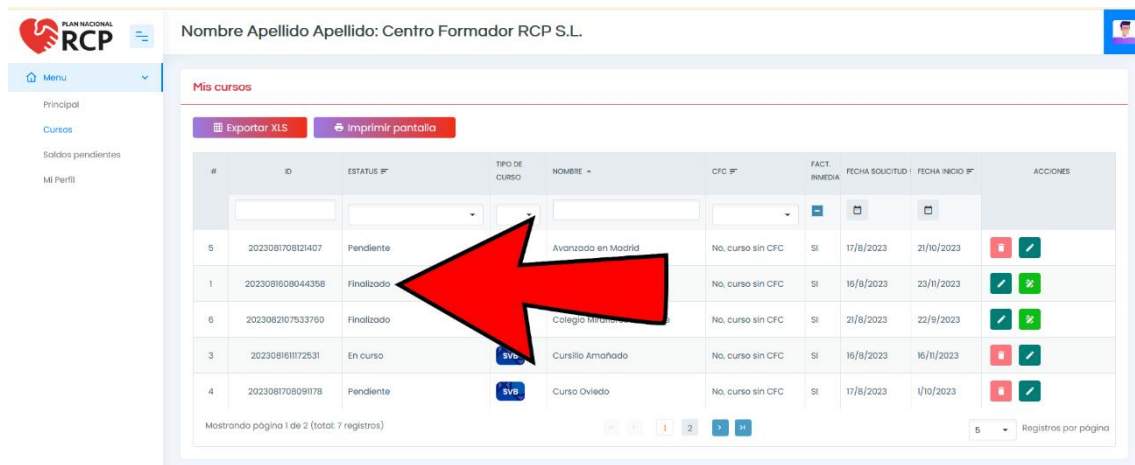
PLAN NACIONAL RCP

Nombre Apellido Apellido: Centro Formador RCP S.L.

Menu
Principal
Cursos
Saldos pendientes
Mi Perfil

Mis cursos

Exportar XLS
Imprimir pantalla

| # | ID | ESTATUS | TIPO DE CURSO | NOMBRE | CFC | FACT. INMEDIA | FECHA SOLICITUD | FECHA INICIO | ACCIONES |
|---|---|---|---|---|---|---|---|---|---|
| 5 | 2023081708121407 | Pendiente | | Avanzada en Madrid | No, curso sin CFC | SI | 17/8/2023 | 21/10/2023 | |
| 1 | 2023081608044358 | Finalizado | | | No, curso sin CFC | SI | 16/8/2023 | 23/11/2023 | |
| 6 | 2023082107533760 | Finalizado | | Colegio Mirafl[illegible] | No, curso sin CFC | SI | 21/8/2023 | 22/9/2023 | |
| 3 | 2023081611172531 | En curso | SVB | Cursillo Amañado | No, curso sin CFC | SI | 16/8/2023 | 16/11/2023 | |
| 4 | 2023081708091178 | Pendiente | SVB | Curso Oviedo | No, curso sin CFC | SI | 17/8/2023 | 1/10/2023 | |

Mostrando página 1 de 2 (total: 7 registros)

1 2

5 Registros por página